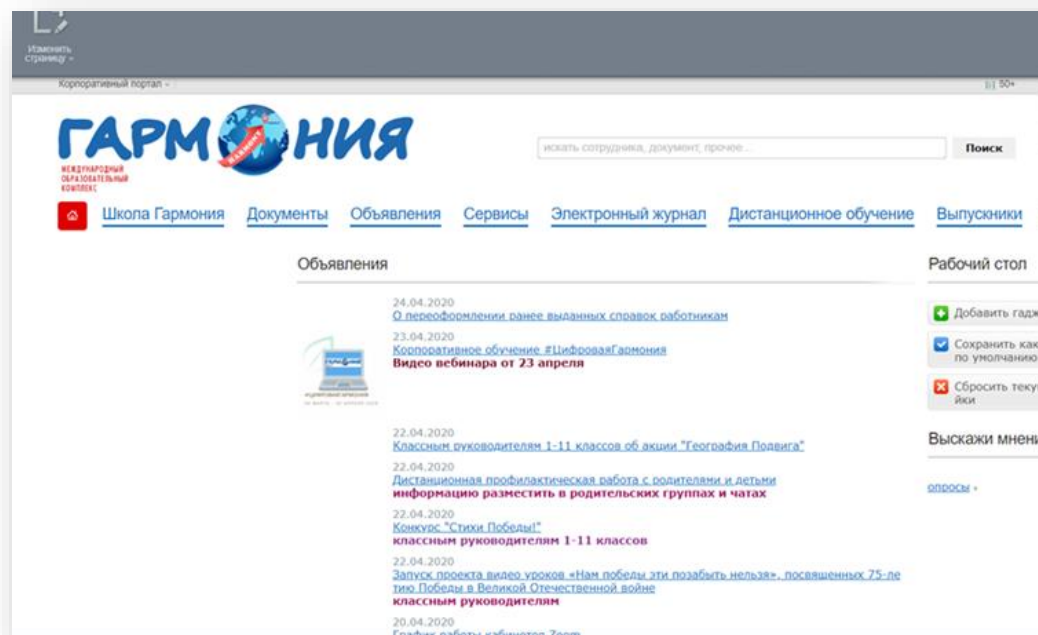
Изменить страницу

Корпоративный портал

50+

ГАРМОНИЯ

МЕЖДУНАРОДНЫЙ ОБРАЗОВАТЕЛЬНЫЙ КОМПЛЕКС

искать сотрудника, документ, прочее...

Поиск

Школа Гармония Документы Объявления Сервисы Электронный журнал Дистанционное обучение Выпускники

Объявления

24.04.2020
О переоформлении ранее выданных справок работникам

23.04.2020
Корпоративное обучение #ЦифроваяГармония
Видео вебинара от 23 апреля

22.04.2020
Классным руководителям 1-11 классов об акции "География Подвига"

22.04.2020
Дистанционная профилактическая работа с родителями и детьми
информацию разместить в родительских группах и чатах

22.04.2020
Конкурс "Стихи Победы!"
классным руководителям 1-11 классов

22.04.2020
Запуск проекта видео уроков «Нам победы эти позабыть нельзя», посвященных 75-летию Победы в Великой Отечественной войне
классным руководителям

20.04.2020
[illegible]

Рабочий стол

Добавить гадж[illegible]

Сохранить как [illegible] по умолчанию

Сбросить теку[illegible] йки

Выскажи мнени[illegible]

опросы »